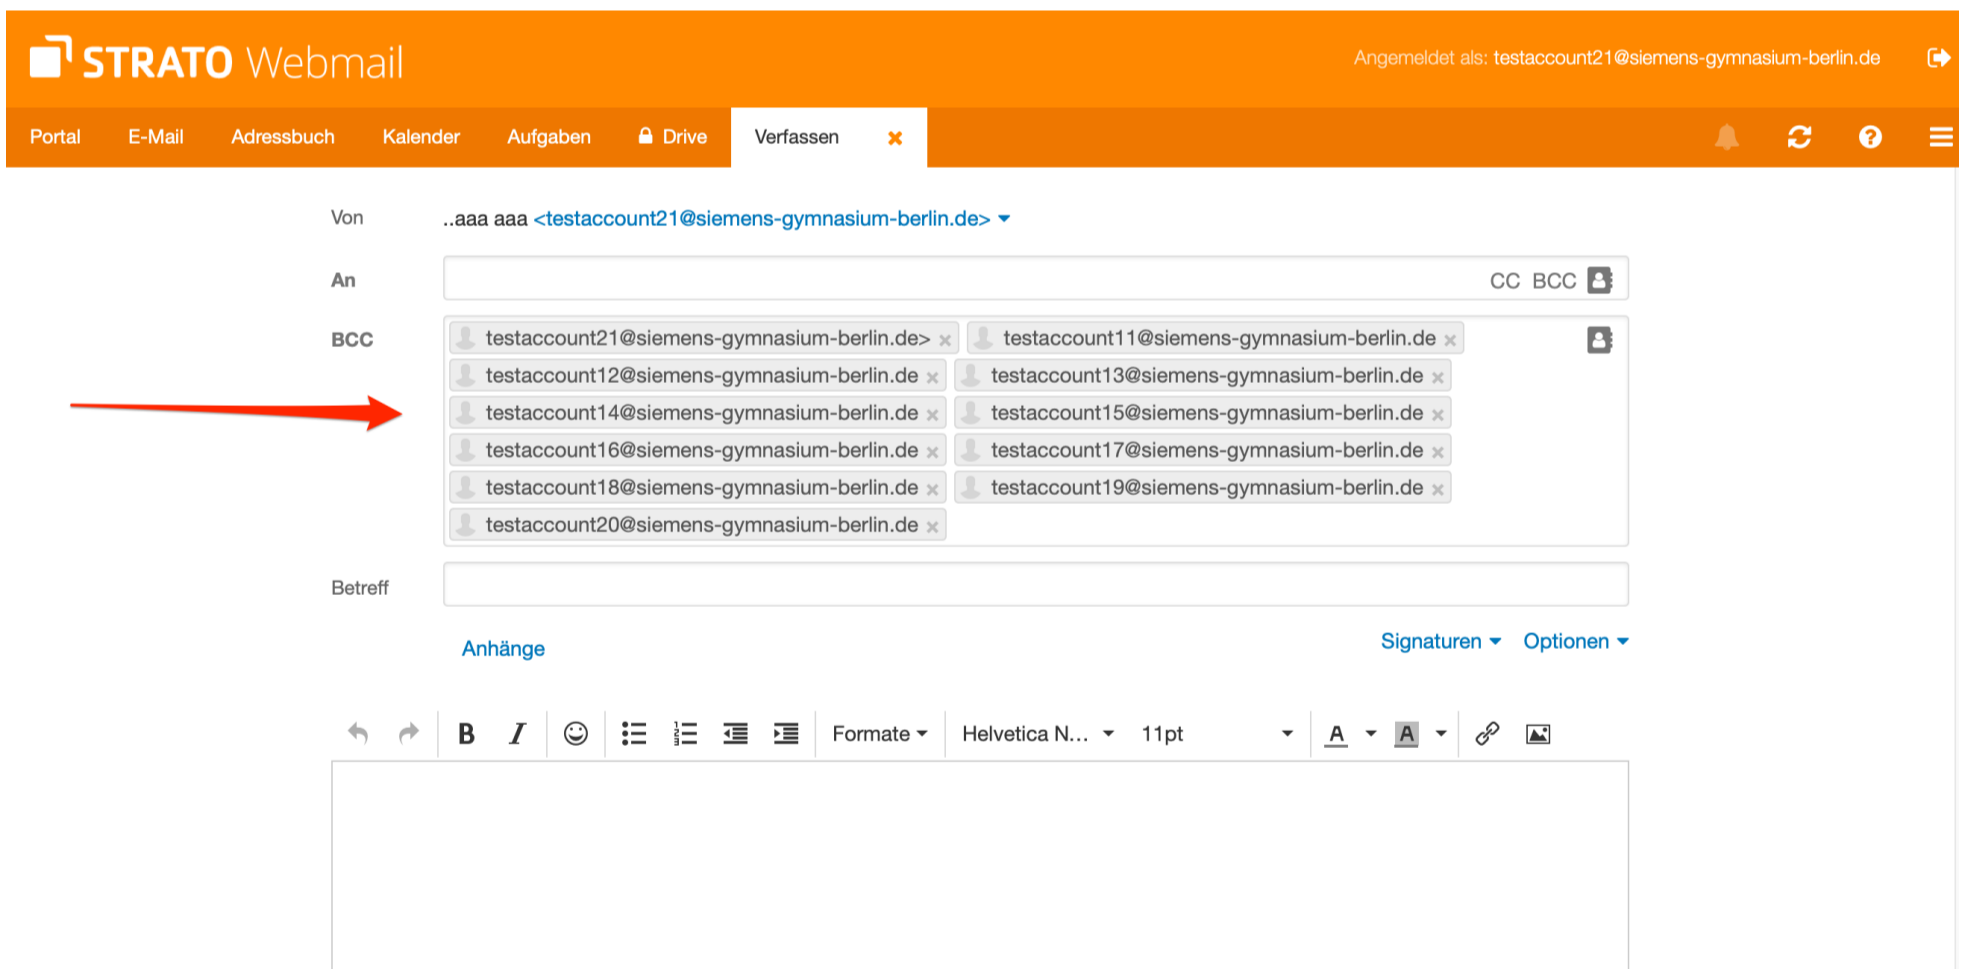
STRATO Webmail

Angemeldet als: testaccount21@siemens-gymnasium-berlin.de

Portal E-Mail Adressbuch Kalender Aufgaben Drive Verfassen ×

Von ..aaa aaa <testaccount21@siemens-gymnasium-berlin.de>

An CC BCC

BCC testaccount21@siemens-gymnasium-berlin.de> × testaccount11@siemens-gymnasium-berlin.de × testaccount12@siemens-gymnasium-berlin.de × testaccount13@siemens-gymnasium-berlin.de × testaccount14@siemens-gymnasium-berlin.de × testaccount15@siemens-gymnasium-berlin.de × testaccount16@siemens-gymnasium-berlin.de × testaccount17@siemens-gymnasium-berlin.de × testaccount18@siemens-gymnasium-berlin.de × testaccount19@siemens-gymnasium-berlin.de × testaccount20@siemens-gymnasium-berlin.de ×

Betreff

Anhänge

Signaturen Optionen

B I Formate Helvetica N... 11pt A A